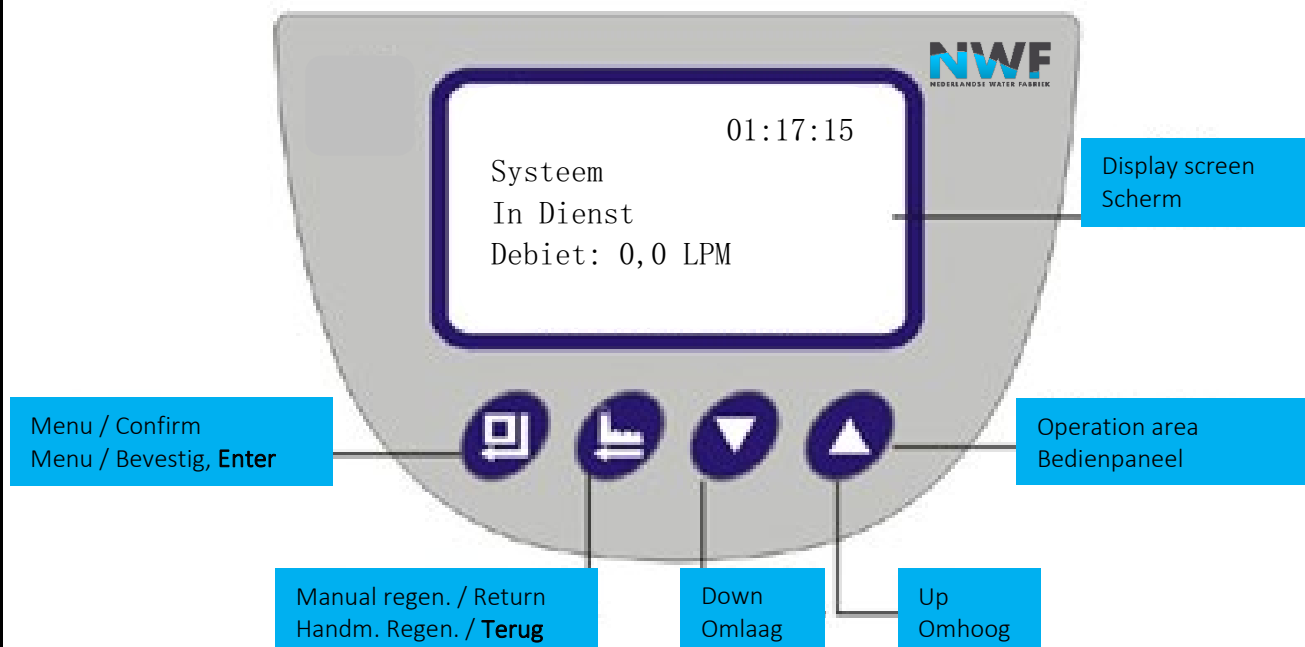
NWF
NEDERLANDSE WATER FABRIEK

01:17:15
Systeem
In Dienst
Debiet: 0,0 LPM

Display screen
Scherm

Menu / Confirm
Menu / Bevestig, Enter

Operation area
Bedienpaneel

Manual regen. / Return
Handm. Regen. / Terug

Down
Omlaag

Up
Omhoog